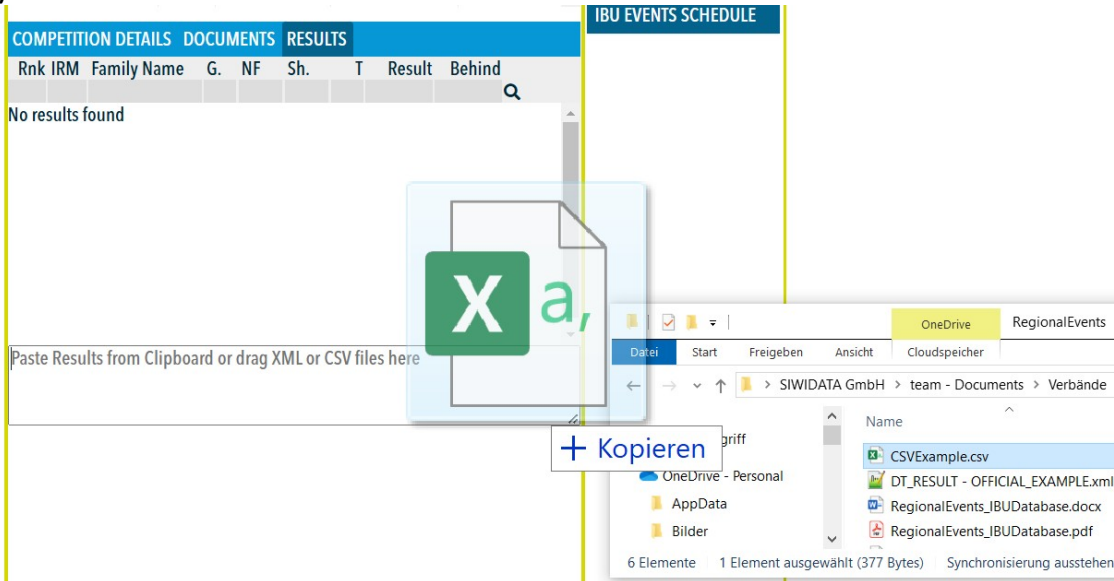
COMPETITION DETAILS DOCUMENTS RESULTS

IBU EVENTS SCHEDULE

| Rnk | IRM | Family Name | G. | NF | Sh. | T | Result | Behind |
|---|---|---|---|---|---|---|---|---|

No results found

Paste Results from Clipboard or drag XML or CSV files here

X a,

OneDrive RegionalEvents

Datei Start Freigeben Ansicht Cloudspeicher

SIWIDATA GmbH > team - Documents > Verbände

Name

griff

OneDrive - Personal

AppData

Bilder

CSVExample.csv

DT_RESULT - OFFICIAL_EXAMPLE.xml

RegionalEvents_IBUDatabase.docx

RegionalEvents_IBUDatabase.pdf

+ Kopieren

6 Elemente 1 Element ausgewählt (377 Bytes) Synchronisierung ausstehen